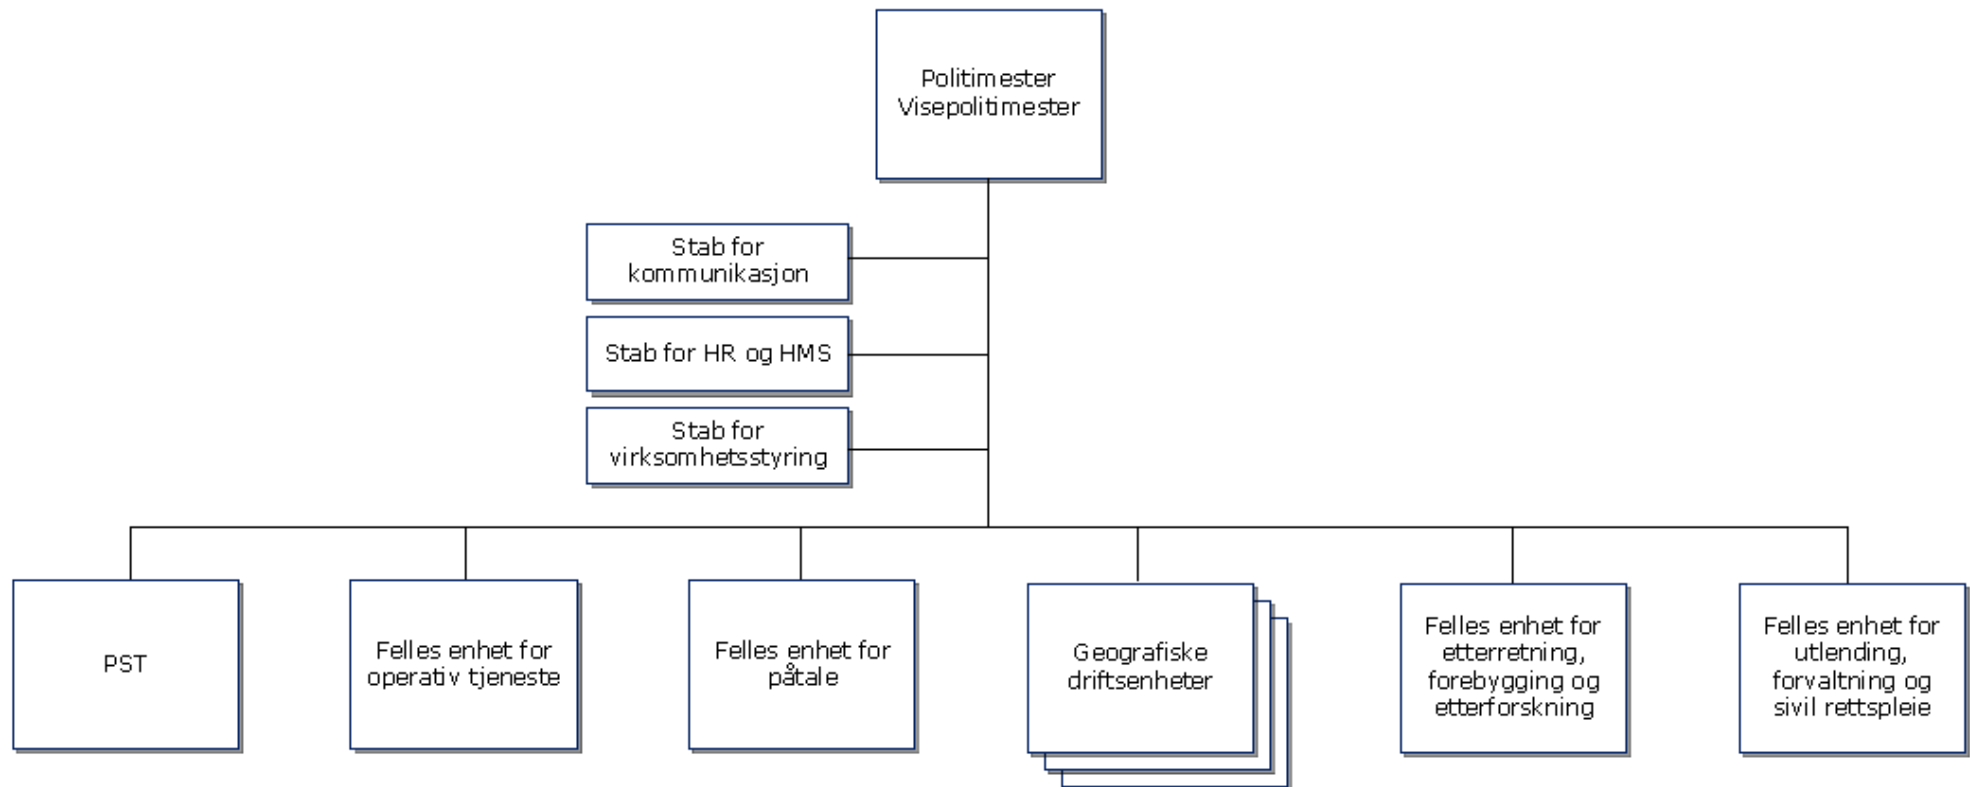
Politimester
Visepolitimester

Stab for kommunikasjon

Stab for HR og HMS

Stab for virksomhetsstyring

PST

Felles enhet for operativ tjeneste

Felles enhet for påtale

Geografiske driftsenheter

Felles enhet for etterretning, forebygging og etterforskning

Felles enhet for utlending, forvaltning og sivil rettspleie